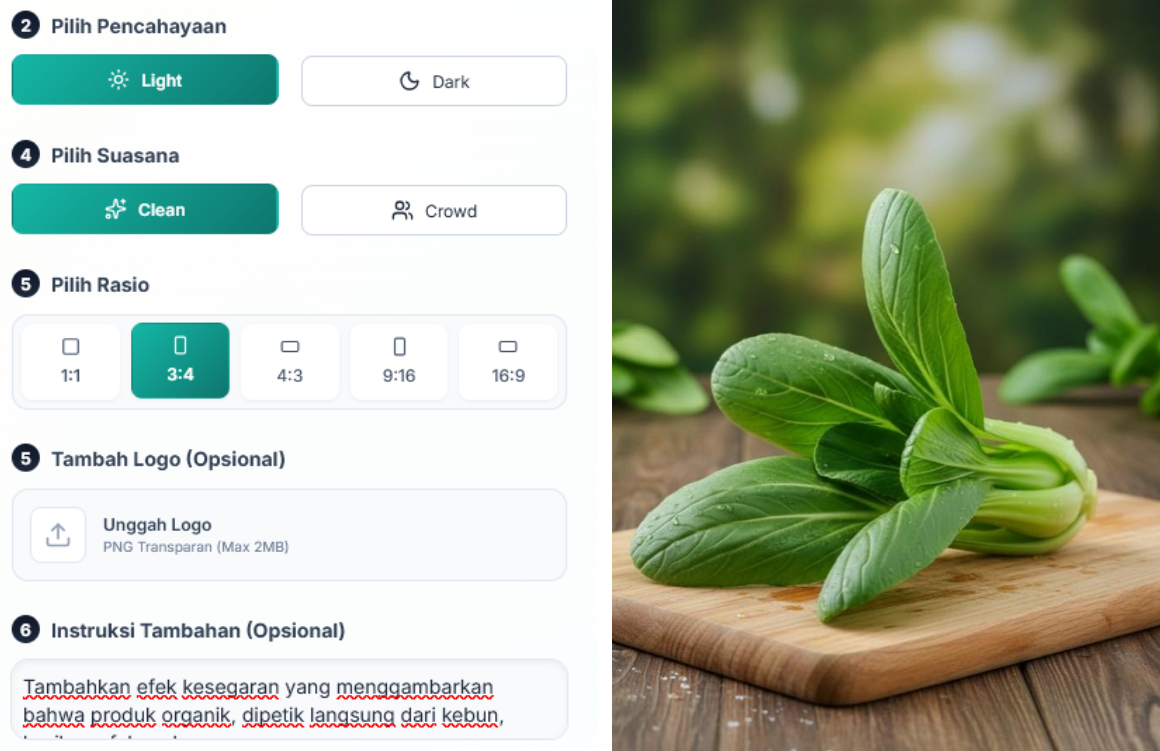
2 Pilih Pencahayaan

Light

Dark

4 Pilih Suasana

Clean

Crowd

5 Pilih Rasio

1:1

3:4

4:3

9:16

16:9

5 Tambah Logo (Opsional)

Unggah Logo
PNG Transparan (Max 2MB)

6 Instruksi Tambahan (Opsional)

Tambahkan efek kesegaran yang menggambarkan bahwa produk organik, dipetik langsung dari kebun, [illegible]